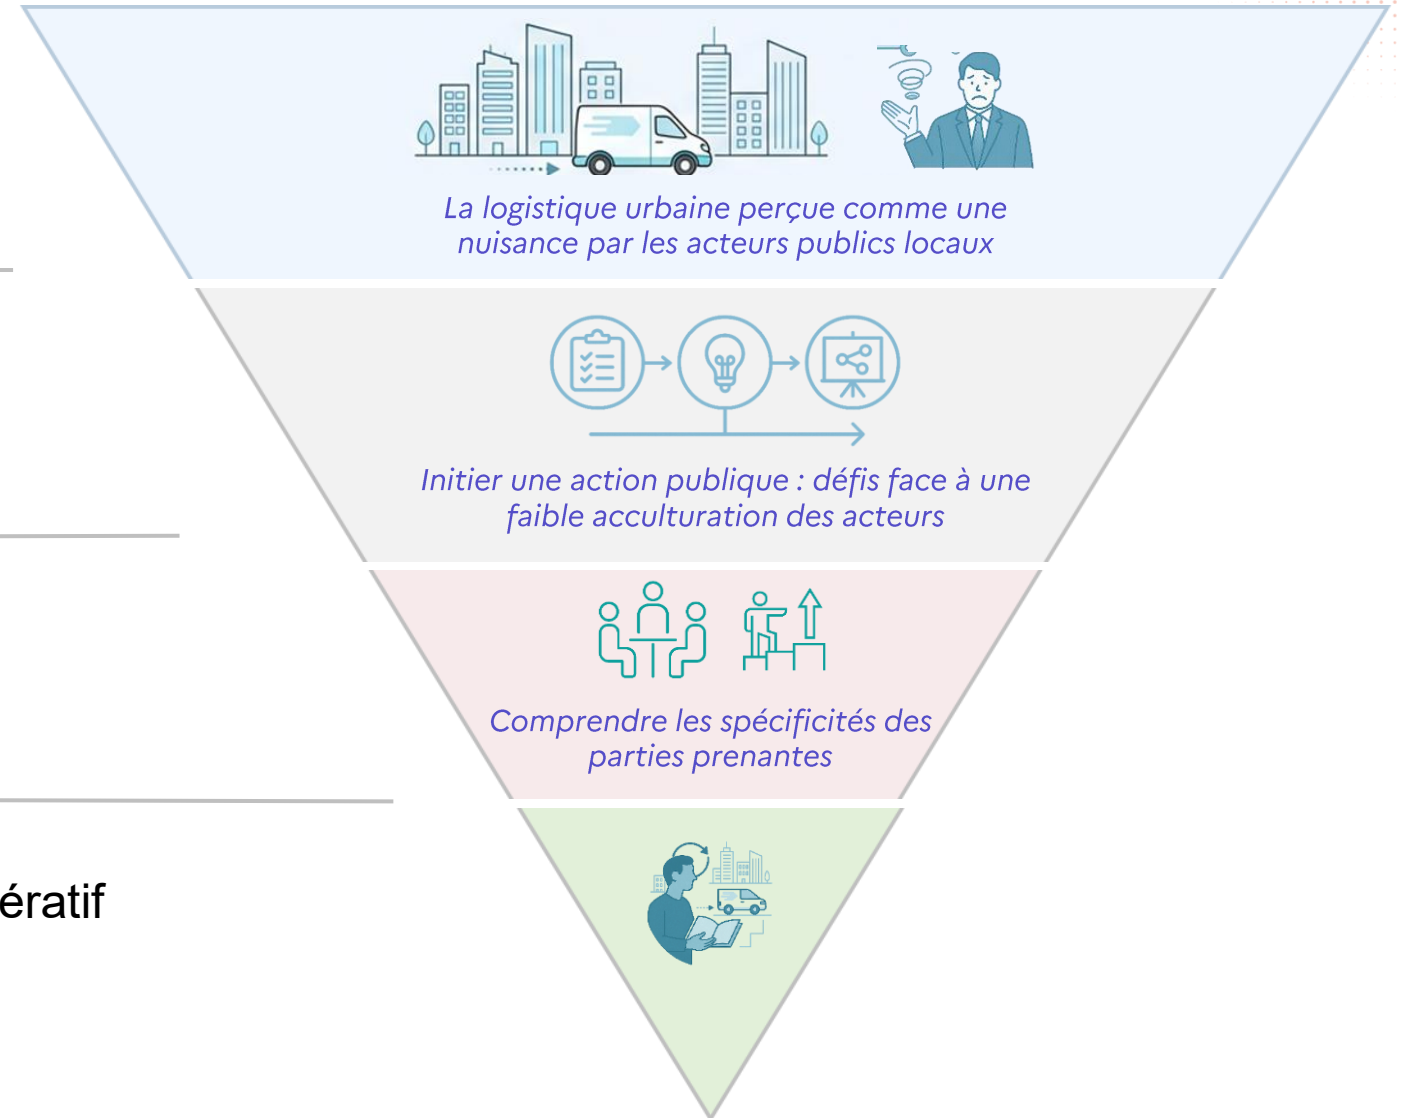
La logistique urbaine perçue comme une nuisance par les acteurs publics locaux

Initier une action publique : défis face à une faible acculturation des acteurs

Comprendre les spécificités des parties prenantes

ératif